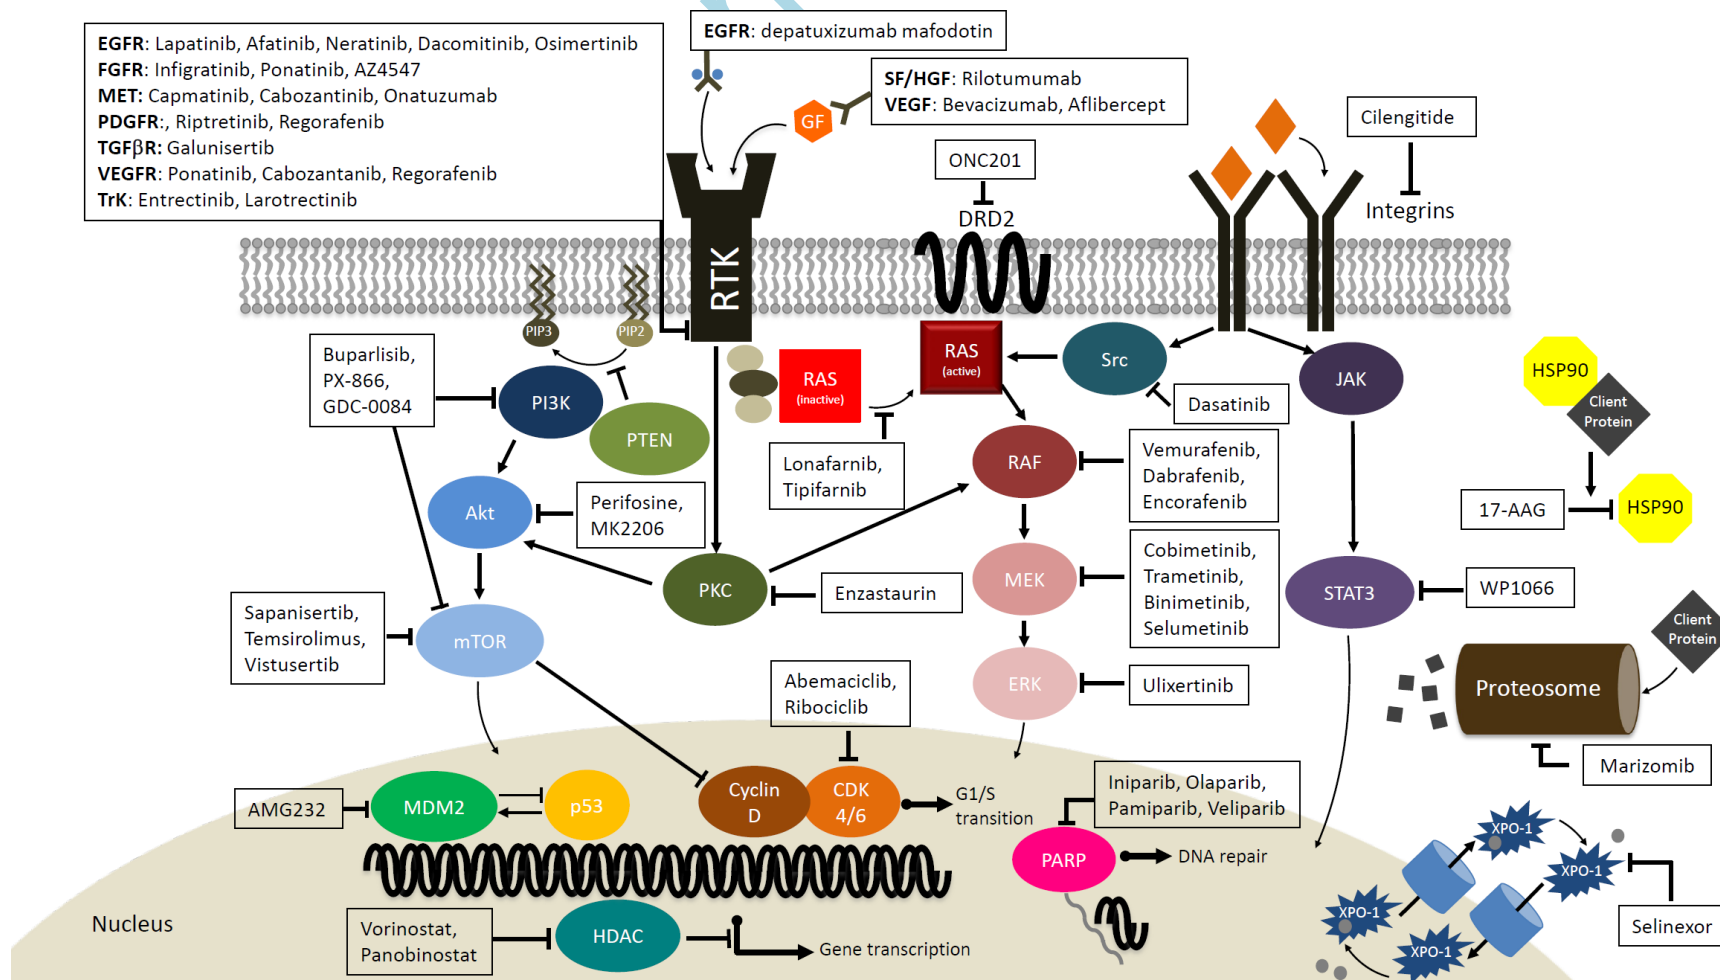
EGFR: Lapatinib, Afatinib, Neratinib, Dacomitinib, Osimertinib
FGFR: Infigratinib, Ponatinib, AZ4547
MET: Capmatinib, Cabozantinib, Onatuzumab
PDGFR:, Riptretinib, Regorafenib
TGFβR: Galunisertib
VEGFR: Ponatinib, Cabozantanib, Regorafenib
TrK: Entrectinib, Larotrectinib

EGFR: depatuxizumab mafodotin

SF/HGF: Rilotumumab
VEGF: Bevacizumab, Aflibercept

GF

Cilengitide

Integrins

ONC201

DRD2

RTK

PIP3

PIP2

Buparlisib, PX-866, GDC-0084

PI3K

PTEN

RAS (inactive)

RAS (active)

Src

Dasatinib

JAK

HSP90

Client Protein

17-AAG

HSP90

Lonafarnib, Tipifarnib

RAF

Vemurafenib, Dabrafenib, Encorafenib

Akt

Perifosine, MK2206

MEK

Cobimetinib, Trametinib, Binimetinib, Selumetinib

STAT3

WP1066

Sapanisertib, Temsirolimus, Vistusertib

mTOR

PKC

Enzastaurin

ERK

Ulixertinib

Client Protein

Proteosome

Abemaciclib, Ribociclib

Marizomib

AMG232

MDM2

p53

Cyclin D

CDK 4/6

G1/S transition

Iniparib, Olaparib, Pamiparib, Veliparib

PARP

DNA repair

XPO-1

XPO-1

XPO-1

XPO-1

Selinexor

Nucleus

Vorinostat, Panobinostat

HDAC

Gene transcription